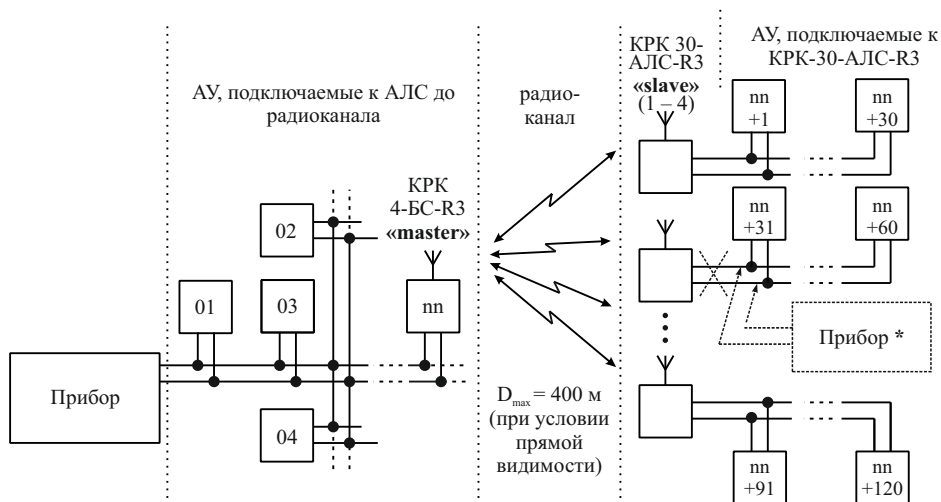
АУ, подключаемые к АЛС до радиоканала

радио-канал

КРК 30-АЛС-R3 «slave» (1 – 4)

АУ, подключаемые к КРК-30-АЛС-R3

nn +1

nn +30

КРК 4-БС-R3 «master»

02

nn +31

nn +60

01

03

nn

Прибор *

Прибор

$D_{max}$ = 400 м (при условии прямой видимости)

04

nn +91

nn +120